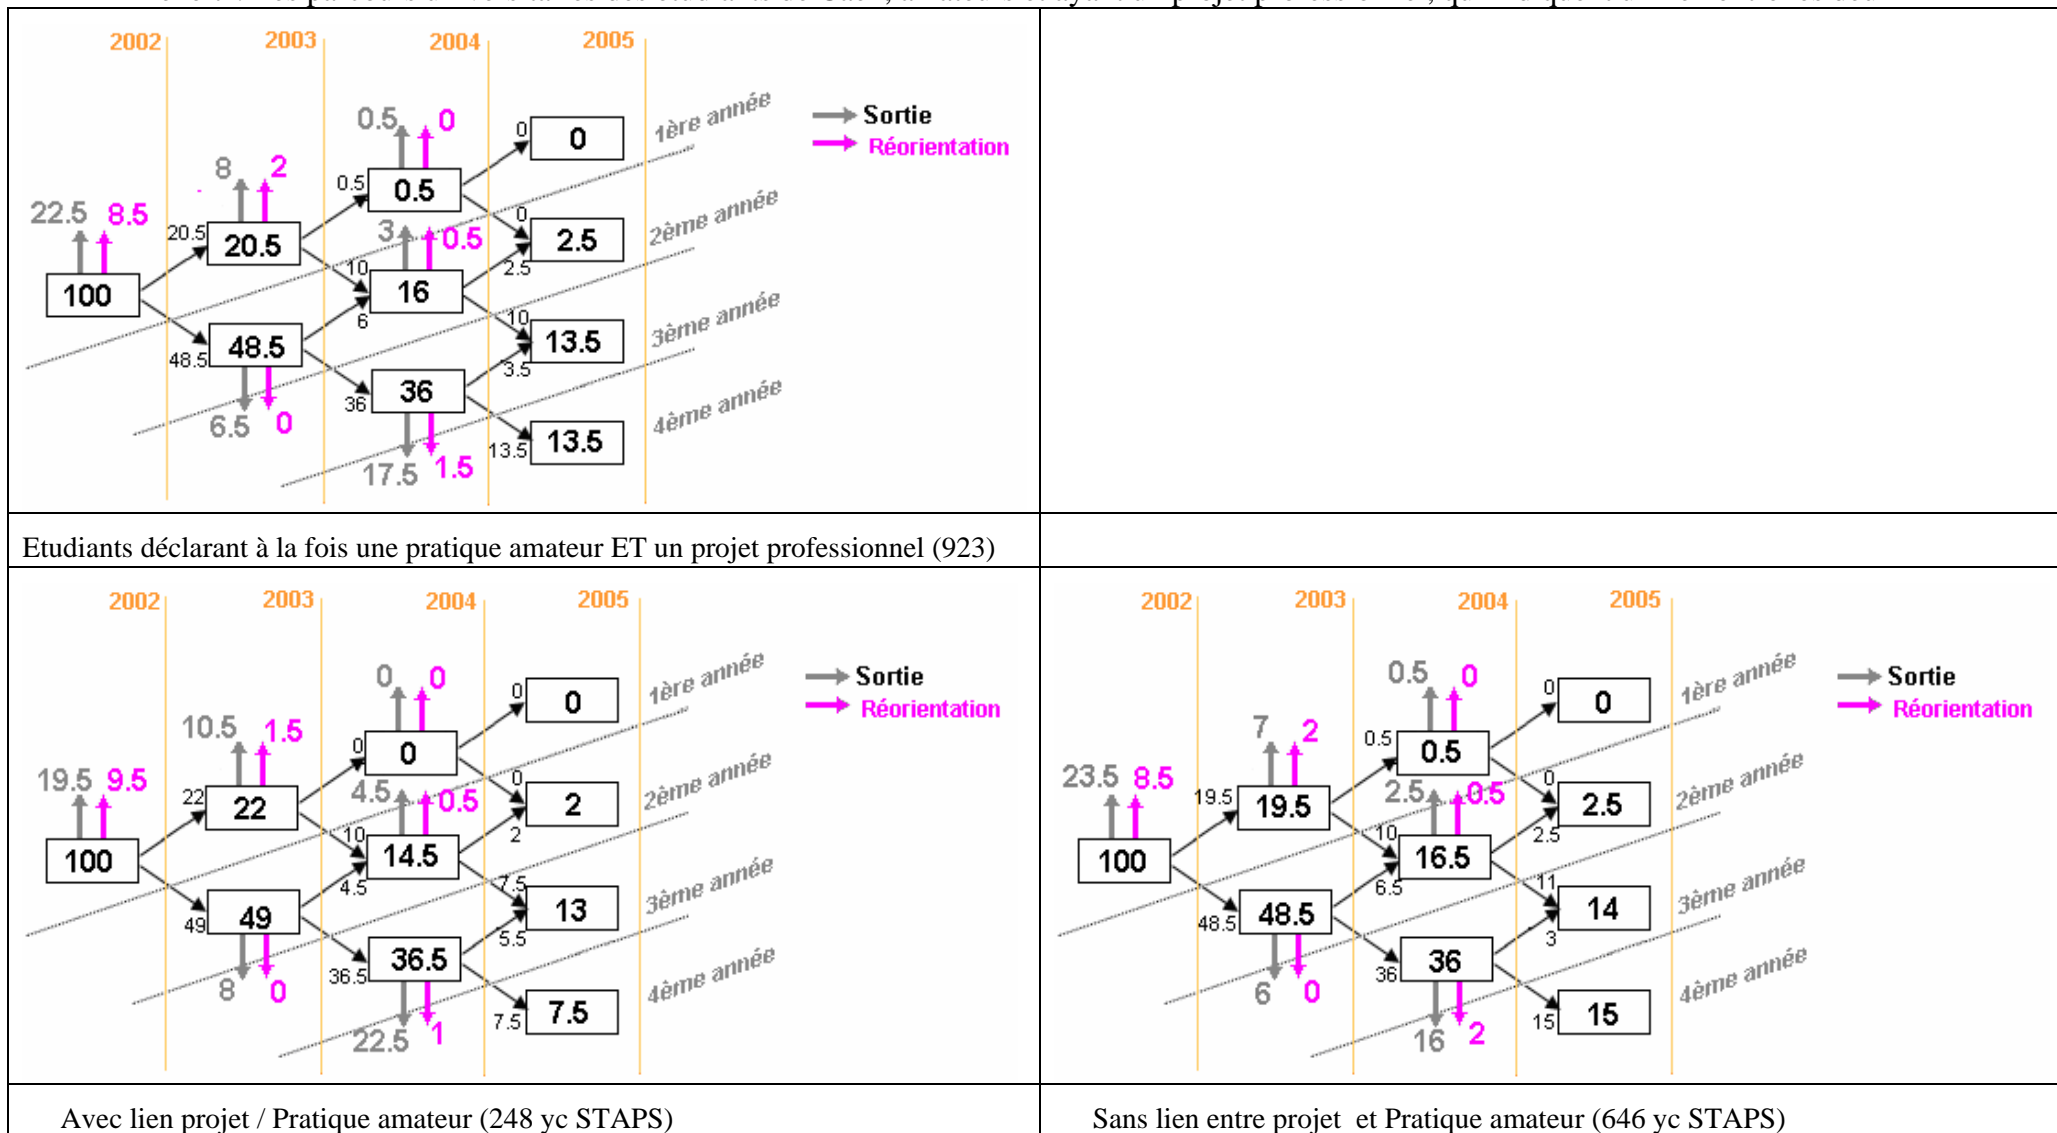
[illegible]

2002 2003 2004 2005

1ère année
2ème année
3ème année
4ème année

Sortie
Réorientation

22.5 8.5
100
20.5
20.5
8 2
48.5
48.5
6.5 0
0.5
0.5
0.5 0
10
16
3 0.5
6
36
36
17.5 1.5
0
0
0
2.5
2.5
10
13.5
3.5
13.5
13.5

Etudiants déclarant à la fois une pratique amateur ET un projet professionnel (923)

2002 2003 2004 2005

1ère année
2ème année
3ème année
4ème année

Sortie
Réorientation

19.5 9.5
100
22
22
10.5 1.5
49
49
8 0
0
0
0 0
10
14.5
4.5 0.5
4.5
36.5
36.5
22.5 1
0
0
0
2
2
7.5
13
5.5
7.5
7.5

Avec lien projet / Pratique amateur (248 yc STAPS)

2002 2003 2004 2005

1ère année
2ème année
3ème année
4ème année

Sortie
Réorientation

23.5 8.5
100
19.5
19.5
7 2
48.5
48.5
6 0
0.5
0.5
0.5 0
10
16.5
2.5 0.5
6.5
36
36
16 2
0
0
0
2.5
2.5
11
14
3
15
15

Sans lien entre projet et Pratique amateur (646 yc STAPS)